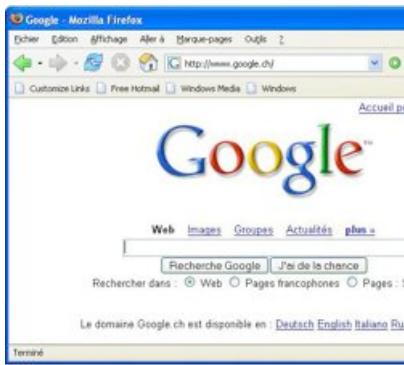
Google - Mozilla Firefox

Fichier Édition Affichage Aller à Marque-pages Outils ?

http://www.google.ch/

Customize Links Free Hotmail Windows Media Windows

Accueil p

Google™

Web Images Groupes Actualités plus »

Recherche Google J'ai de la chance

Rechercher dans : Web Pages francophones Pages :

Le domaine Google.ch est disponible en : Deutsch English Italiano Ru

Terminé